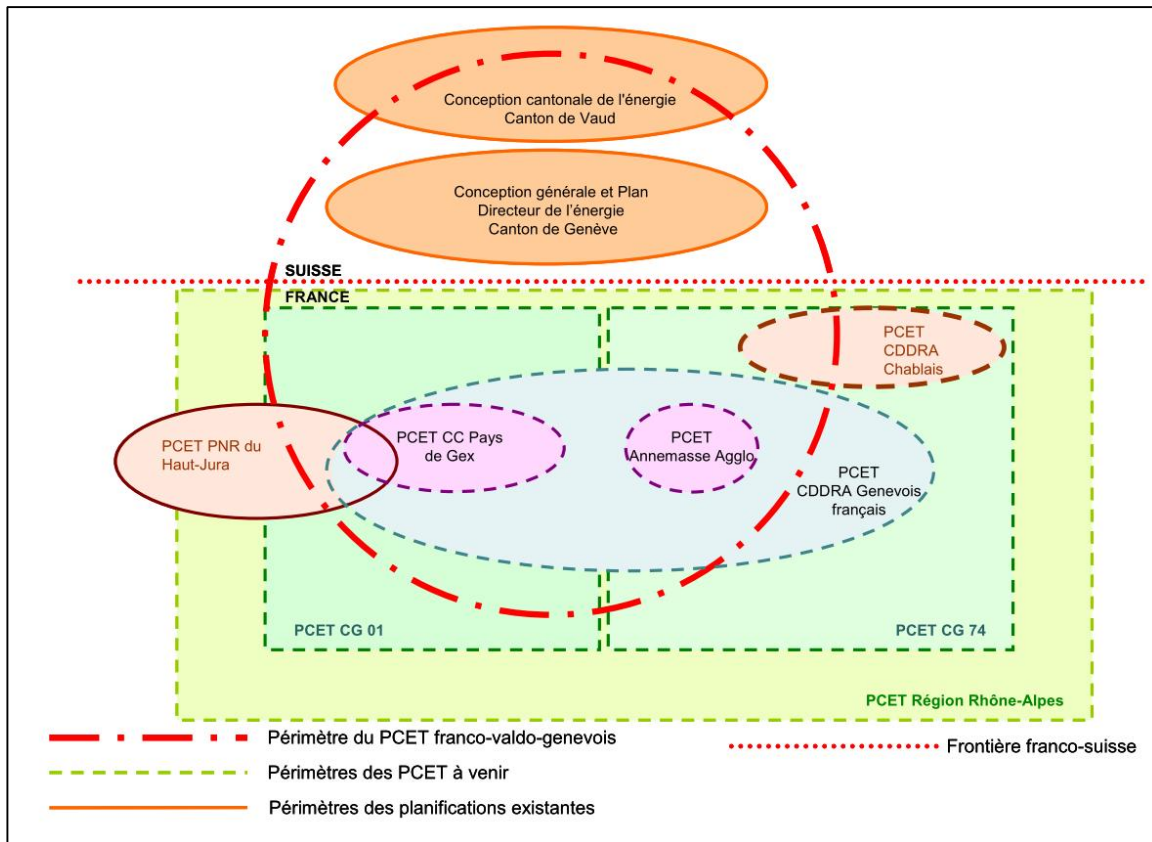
Conception cantonale de l'énergie
Canton de Vaud

Conception générale et Plan
Directeur de l'énergie
Canton de Genève

SUISSE

FRANCE

PCET
CDDRA
Chablais

PCET PNR du
Haut-Jura

PCET CC Pays
de Gex

PCET
Annemasse Agglo

PCET
CDDRA Genevois
français

PCET CG 01

PCET CG 74

PCET Région Rhône-Alpes

Périmètre du PCET franco-valdo-genevois

Frontière franco-suisse

Périmètres des PCET à venir

Périmètres des planifications existantes